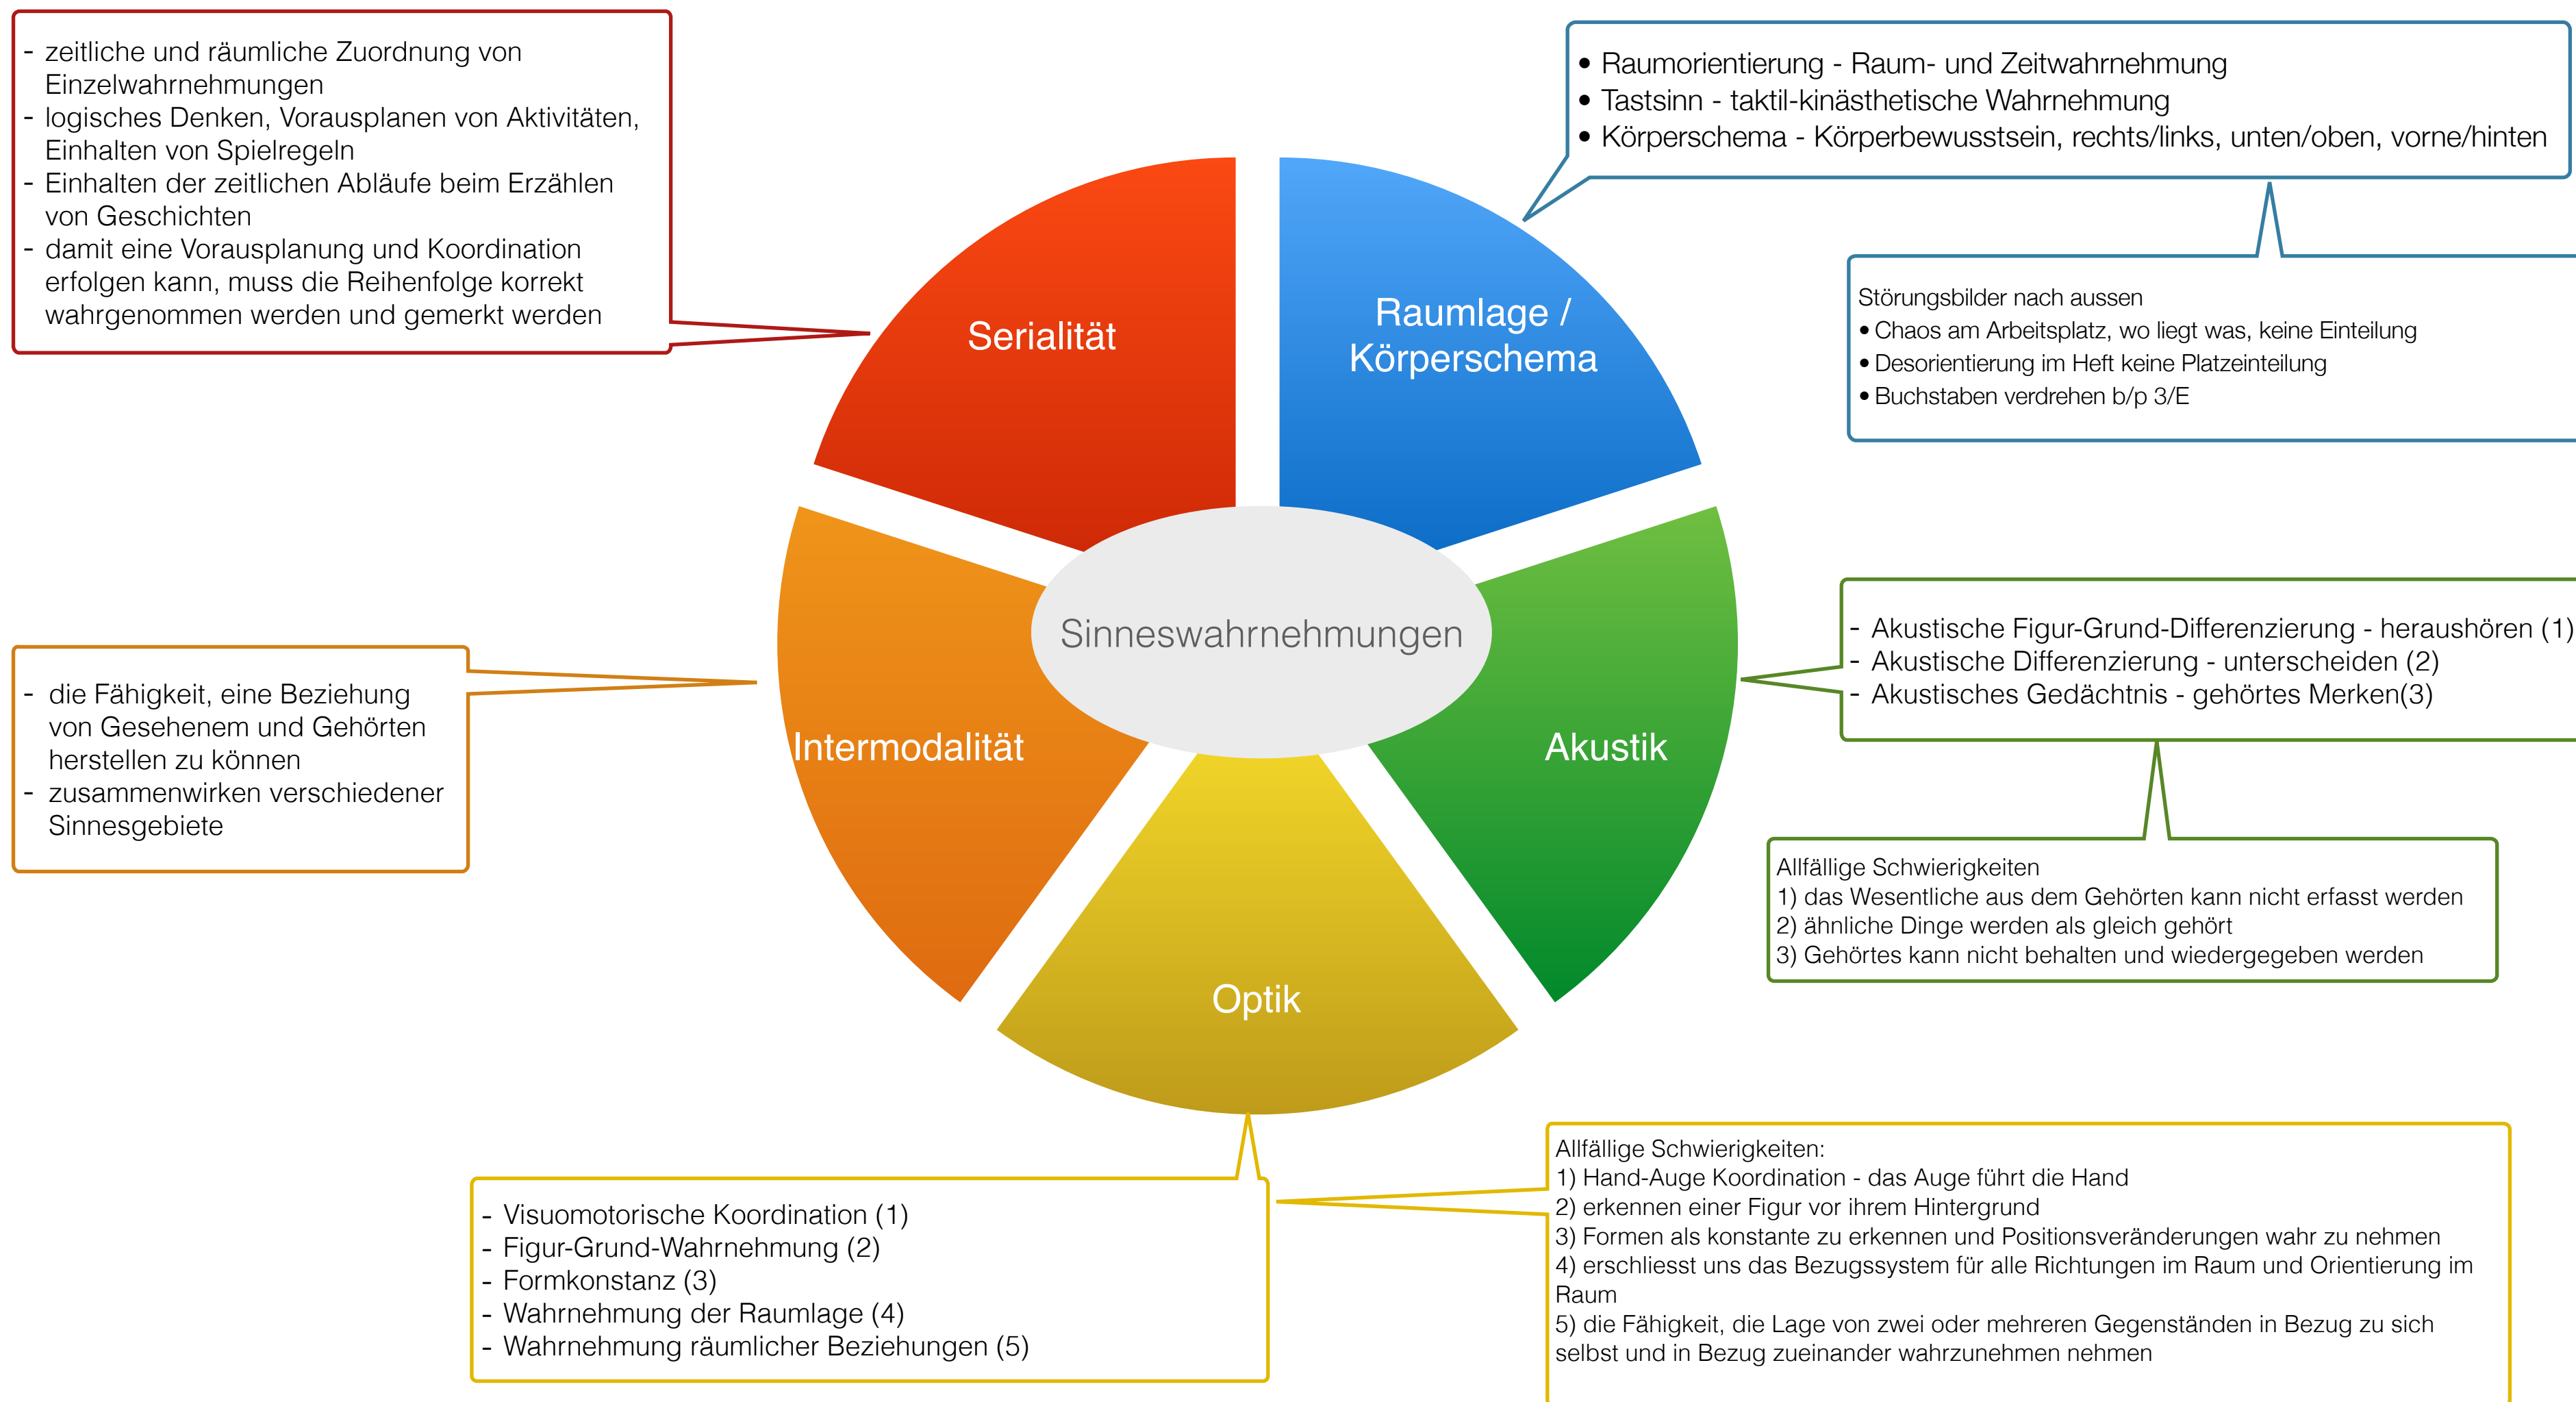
- zeitliche und räumliche Zuordnung von Einzelwahrnehmungen
- logisches Denken, Vorausplanen von Aktivitäten, Einhalten von Spielregeln
- Einhalten der zeitlichen Abläufe beim Erzählen von Geschichten
- damit eine Vorausplanung und Koordination erfolgen kann, muss die Reihenfolge korrekt wahrgenommen werden und gemerkt werden

• Raumorientierung - Raum- und Zeitwahrnehmung
• Tastsinn - taktil-kinästhetische Wahrnehmung
• Körperschema - Körperbewusstsein, rechts/links, unten/oben, vorne/hinten

Störungsbilder nach aussen
• Chaos am Arbeitsplatz, wo liegt was, keine Einteilung
• Desorientierung im Heft keine Platzeinteilung
• Buchstaben verdrehen b/p 3/E

Serialität

Raumlage / Körperschema

Sinneswahrnehmungen

Intermodalität

Akustik

Optik

- die Fähigkeit, eine Beziehung von Gesehenem und Gehörten herstellen zu können
- zusammenwirken verschiedener Sinnesgebiete

- Akustische Figur-Grund-Differenzierung - heraushören (1)
- Akustische Differenzierung - unterscheiden (2)
- Akustisches Gedächtnis - gehörtes Merken(3)

Allfällige Schwierigkeiten
1) das Wesentliche aus dem Gehörten kann nicht erfasst werden
2) ähnliche Dinge werden als gleich gehört
3) Gehörtes kann nicht behalten und wiedergegeben werden

- Visuomotorische Koordination (1)
- Figur-Grund-Wahrnehmung (2)
- Formkonstanz (3)
- Wahrnehmung der Raumlage (4)
- Wahrnehmung räumlicher Beziehungen (5)

Allfällige Schwierigkeiten:
1) Hand-Auge Koordination - das Auge führt die Hand
2) erkennen einer Figur vor ihrem Hintergrund
3) Formen als konstante zu erkennen und Positionsveränderungen wahr zu nehmen
4) erschliesst uns das Bezugssystem für alle Richtungen im Raum und Orientierung im Raum
5) die Fähigkeit, die Lage von zwei oder mehreren Gegenständen in Bezug zu sich selbst und in Bezug zueinander wahrzunehmen nehmen